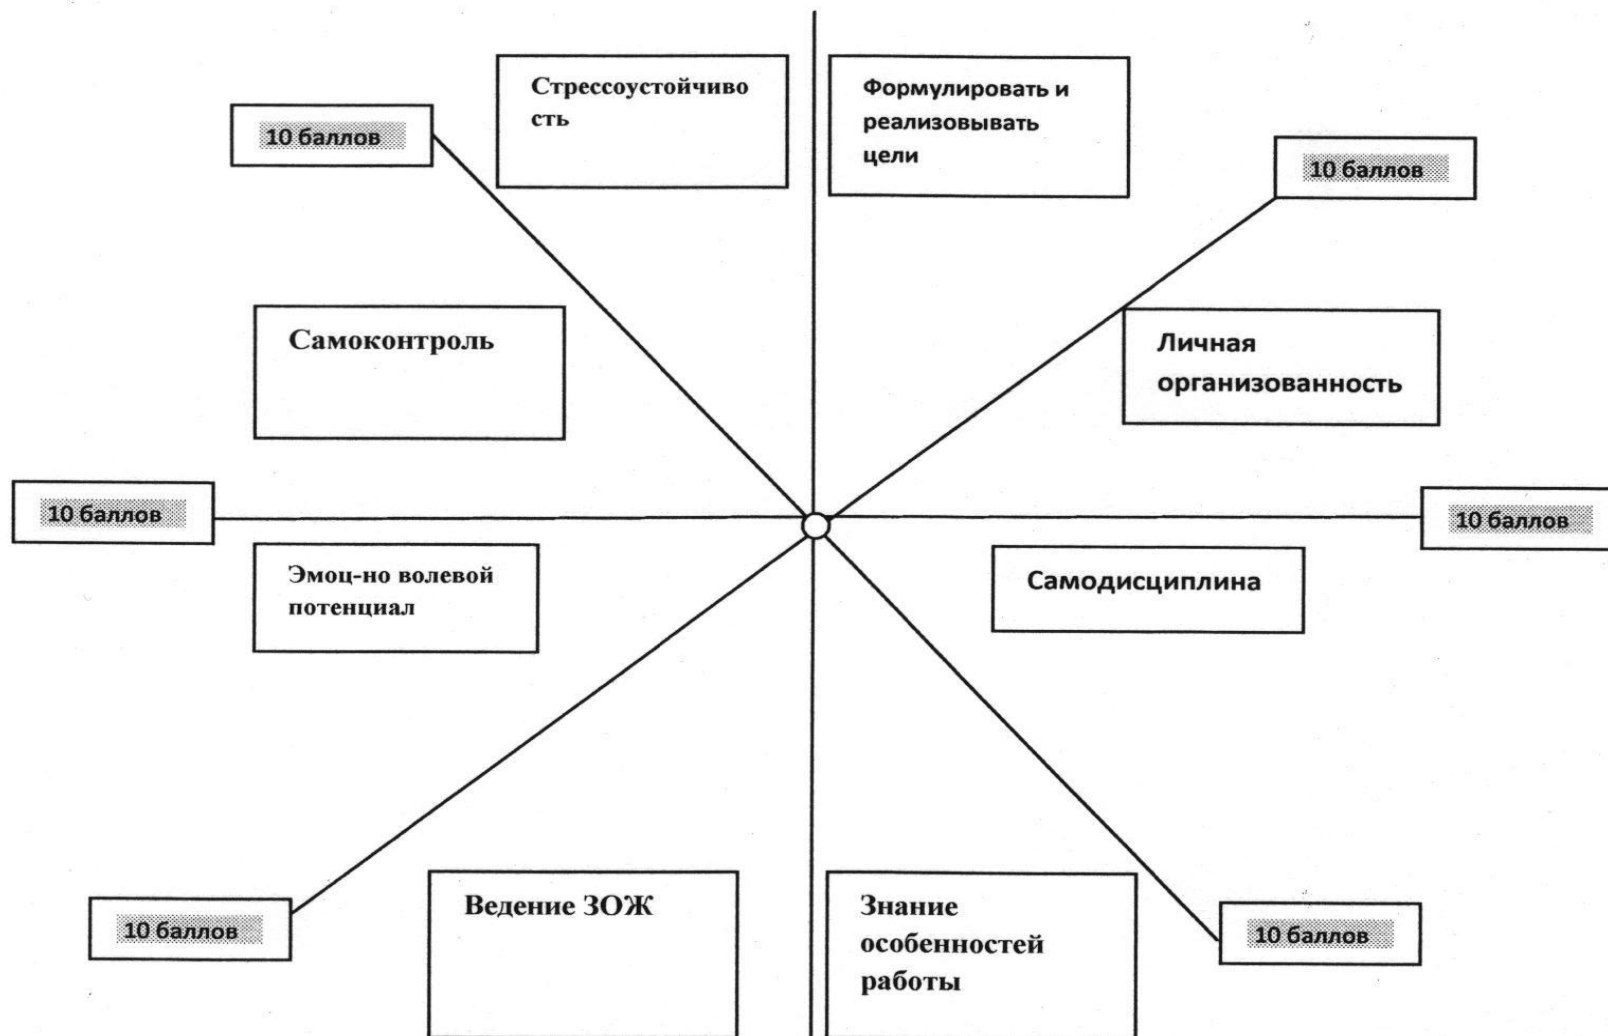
Стрессоустойчиво сть

Формулировать и реализовывать цели

10 баллов

10 баллов

Самоконтроль

Личная организованность

10 баллов

10 баллов

Эмоц-но волевой потенциал

Самодисциплина

10 баллов

Ведение ЗОЖ

Знание особенностей работы

10 баллов